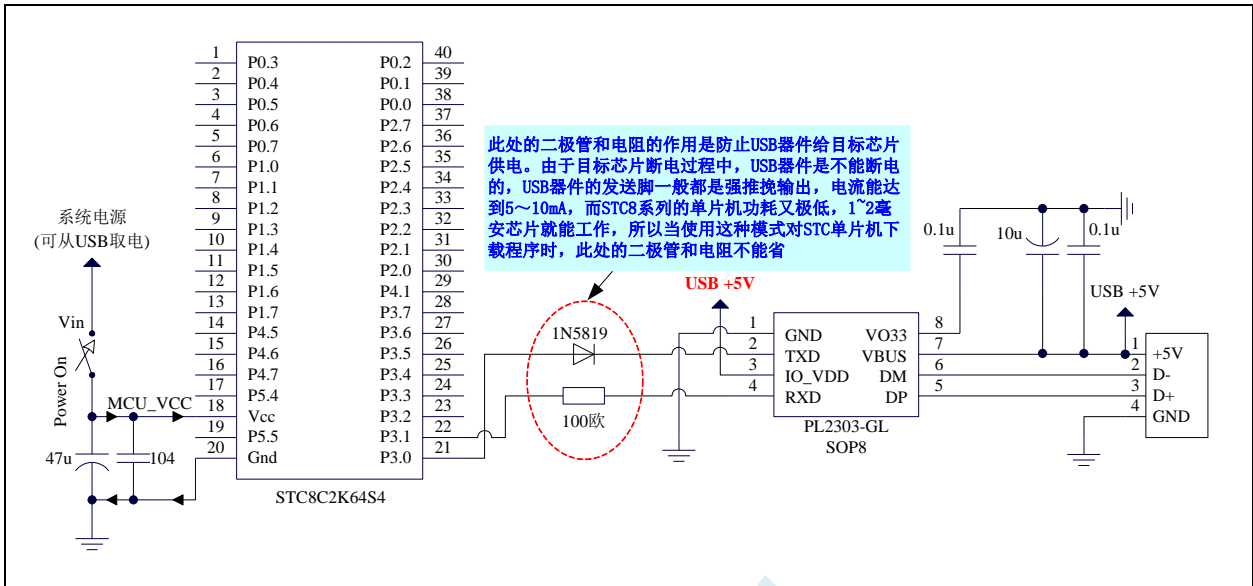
此处的二极管和电阻的作用是防止USB器件给目标芯片供电。由于目标芯片断电过程中，USB器件是不能断电的，USB器件的发送脚一般都是强推挽输出，电流能达到5～10mA，而STC8系列的单片机功耗又极低，1~2毫安芯片就能工作，所以当使用这种模式对STC单片机下载程序时，此处的二极管和电阻不能省

系统电源
(可从USB取电)

Vin

Power On

MCU_VCC

47u

104

| 1 | P0.3 | P0.2 | 40 |
|---|---|---|---|
| 2 | P0.4 | P0.1 | 39 |
| 3 | P0.5 | P0.0 | 38 |
| 4 | P0.6 | P2.7 | 37 |
| 5 | P0.7 | P2.6 | 36 |
| 6 | P1.0 | P2.5 | 35 |
| 7 | P1.1 | P2.4 | 34 |
| 8 | P1.2 | P2.3 | 33 |
| 9 | P1.3 | P2.2 | 32 |
| 10 | P1.4 | P2.1 | 31 |
| 11 | P1.5 | P2.0 | 30 |
| 12 | P1.6 | P4.1 | 29 |
| 13 | P1.7 | P3.7 | 28 |
| 14 | P4.5 | P3.6 | 27 |
| 15 | P4.6 | P3.5 | 26 |
| 16 | P4.7 | P3.4 | 25 |
| 17 | P5.4 | P3.3 | 24 |
| 18 | Vcc | P3.2 | 23 |
| 19 | P5.5 | P3.1 | 22 |
| 20 | Gnd | P3.0 | 21 |

STC8C2K64S4

1N5819

100欧

USB +5V

| 1 | GND | VO33 | 8 |
|---|---|---|---|
| 2 | TXD | VBUS | 7 |
| 3 | IO_VDD | DM | 6 |
| 4 | RXD | DP | 5 |

PL2303-GL
SOP8

0.1u

10u

0.1u

USB +5V

1 +5V
2 D-
3 D+
4 GND